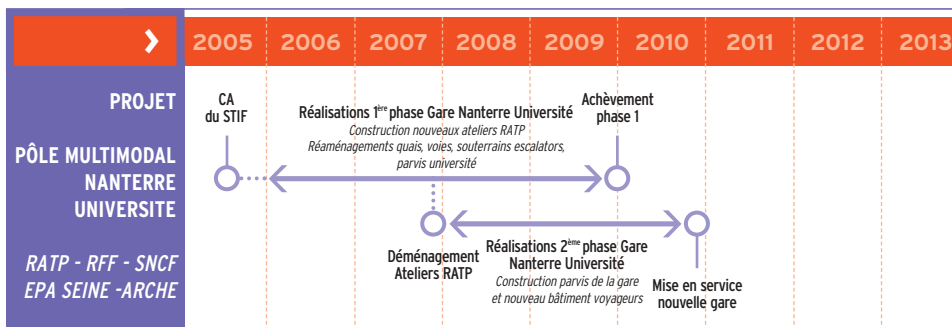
›

2005 2006 2007 2008 2009 2010 2011 2012 2013

PROJET

PÔLE MULTIMODAL NANTERRE UNIVERSITE

RATP - RFF - SNCF EPA SEINE -ARCHE

CA du STIF

Réalisations 1$^{ère}$ phase Gare Nanterre Université
Construction nouveaux ateliers RATP
Réaménagements quais, voies, souterrains escalators, parvis université

Achèvement phase 1

Déménagement Ateliers RATP

Réalisations 2$^{ème}$ phase Gare Nanterre Université
Construction parvis de la gare et nouveau bâtiment voyageurs

Mise en service nouvelle gare